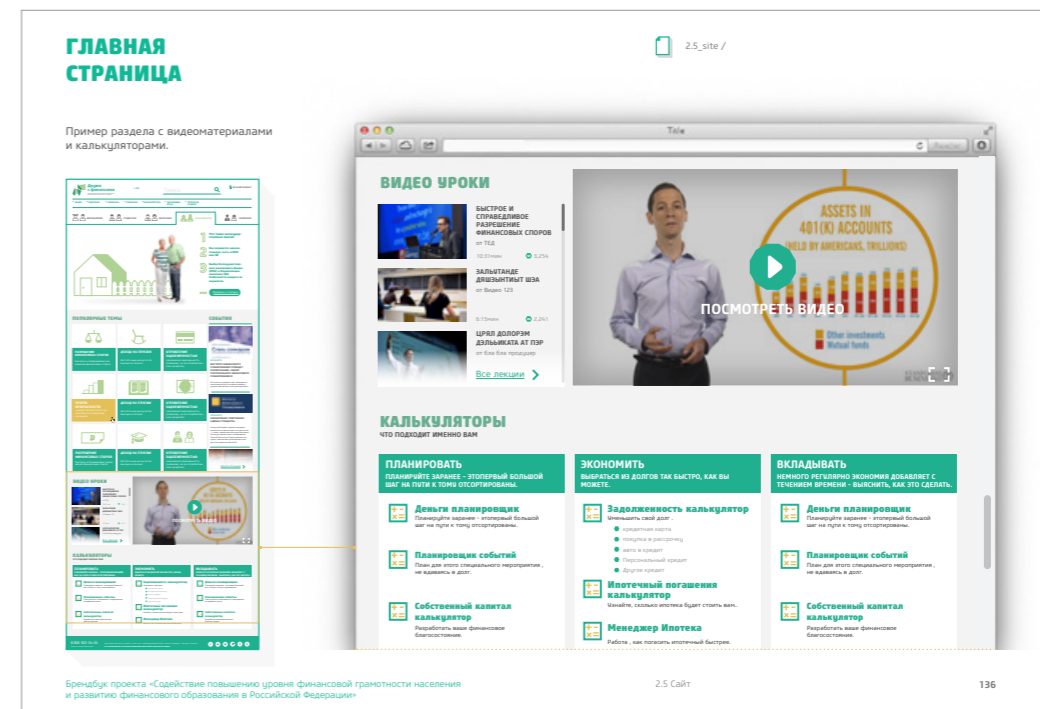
ГЛАВНАЯ СТРАНИЦА

2.5_site /

Пример раздела с видеоматериалами и калькуляторами.

Title

ВИДЕО УРОКИ

БЫСТРОЕ И СПРАВЕДЛИВОЕ РАЗРЕШЕНИЕ ФИНАНСОВЫХ СПОРОВ
от ТЕД
10:51мин 3,254

ЗАЛЬТАНДЕ ДЯШЭНТЫТ ШЭА
от Видео 123
6:15мин 2,261

ЦРЯЛ ДОЛОРЭМ ДЭЛЬИКАТА АТ ПЭР
от бла бла продюср

Все лекции

ASSETS IN 401(K) ACCOUNTS
(HELD BY AMERICANS, TRILLIONS)

ПОСМОТРЕТЬ ВИДЕО

Other investments
Mutual funds

КАЛЬКУЛЯТОРЫ
ЧТО ПОДХОДИТ ИМЕННО ВАМ

ПЛАНИРОВАТЬ
ПЛАНИРУЙТЕ ЗАРАНЕЕ - ЭТОПЕРВЫЙ БОЛЬШОЙ ШАГ НА ПУТИ К ТОМУ ОТСОРТИРОВАНЫ.

Деньги планировщик
Планируйте заранее - этопервый большой шаг на пути к тому отсортированы.

Планировщик событий
План для этого специального мероприятия , не вдаваясь в долг.

Собственный капитал калькулятор
Разработать ваше финансовое благосостояние.

ЭКОНОМИТЬ
ВЫБРАТЬСЯ ИЗ ДОЛГОВ ТАК БЫСТРО, КАК ВЫ МОЖЕТЕ.

Задолженность калькулятор
Уменьшить свой долг .
кредитная карта
покупка в рассрочку
авто в кредит
Персональный кредит
Другие кредит

Ипотечный погашения калькулятор
Узнайте, сколько ипотека будет стоить вам..

Менеджер Ипотека
Работа , как погасить ипотечный быстрее.

ВКЛАДЫВАТЬ
НЕМНОГО РЕГУЛЯРНО ЭКОНОМИЯ ДОБАВЛЯЕТ С ТЕЧЕНИЕМ ВРЕМЕНИ - ВЫЯСНИТЬ, КАК ЭТО СДЕЛАТЬ.

Деньги планировщик
Планируйте заранее - этопервый большой шаг на пути к тому отсортированы.

Планировщик событий
План для этого специального мероприятия , не вдаваясь в долг.

Собственный капитал калькулятор
Разработать ваше финансовое благосостояние.

Брендбук проекта «Содействие повышению уровня финансовой грамотности населения и развитию финансового образования в Российской Федерации»

2.5 Сайт

136